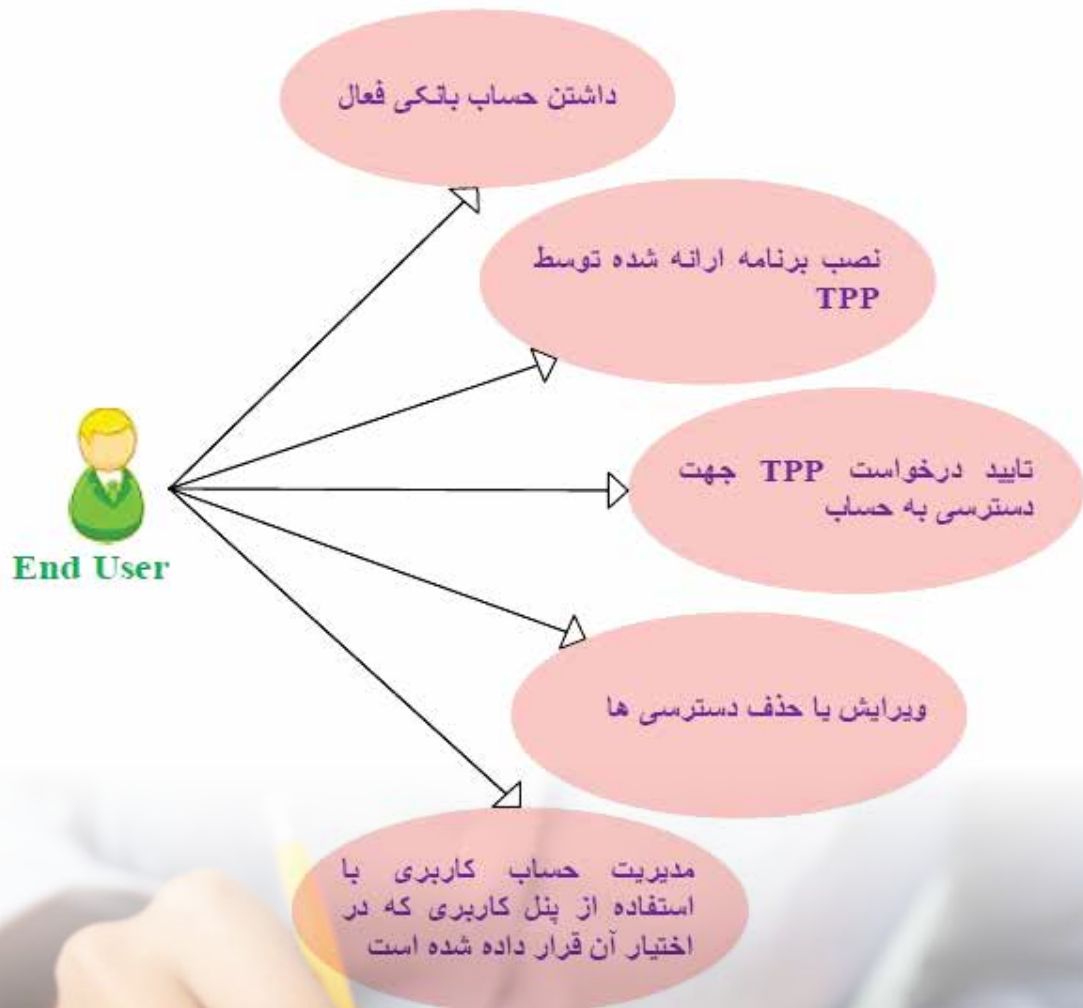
داشتن حساب بانکی فعال

نصب برنامه ارائه شده توسط TPP

تایید درخواست TPP جهت دسترسی به حساب

End User

ویرایش یا حذف دسترسی ها

مدیریت حساب کاربری با استفاده از پنل کاربری که در اختیار آن قرار داده شده است